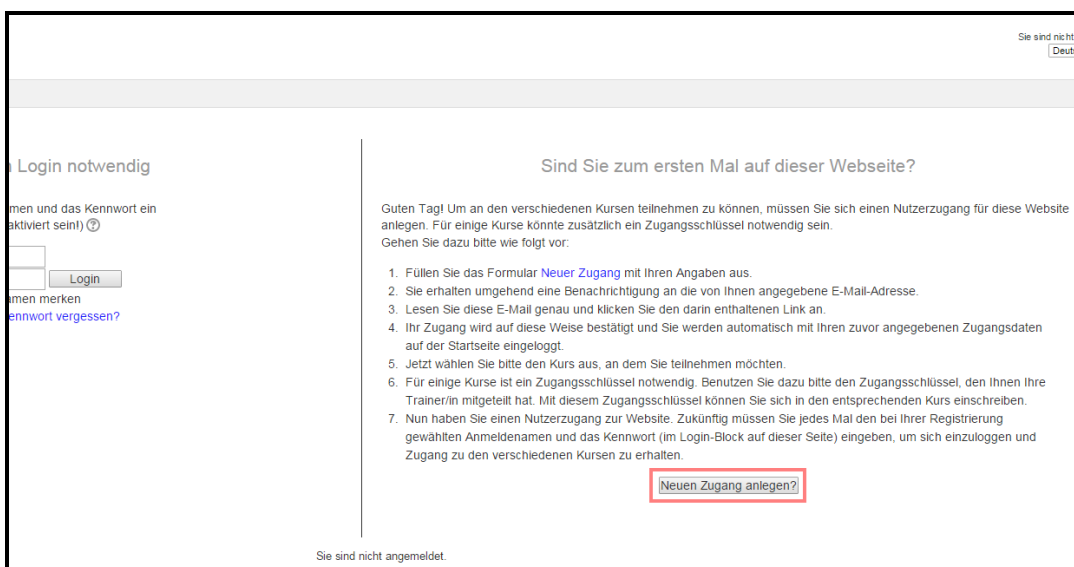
Sie sind nicht
Deut

Login notwendig

men und das Kennwort ein
aktiviert sein!) ?

Login

men merken
ennwort vergessen?

Sind Sie zum ersten Mal auf dieser Webseite?

Guten Tag! Um an den verschiedenen Kursen teilnehmen zu können, müssen Sie sich einen Nutzerzugang für diese Website anlegen. Für einige Kurse könnte zusätzlich ein Zugangsschlüssel notwendig sein.
Gehen Sie dazu bitte wie folgt vor:

1. Füllen Sie das Formular Neuer Zugang mit Ihren Angaben aus.
2. Sie erhalten umgehend eine Benachrichtigung an die von Ihnen angegebene E-Mail-Adresse.
3. Lesen Sie diese E-Mail genau und klicken Sie den darin enthaltenen Link an.
4. Ihr Zugang wird auf diese Weise bestätigt und Sie werden automatisch mit Ihren zuvor angegebenen Zugangsdaten auf der Startseite eingeloggt.
5. Jetzt wählen Sie bitte den Kurs aus, an dem Sie teilnehmen möchten.
6. Für einige Kurse ist ein Zugangsschlüssel notwendig. Benutzen Sie dazu bitte den Zugangsschlüssel, den Ihnen Ihre Trainer/in mitgeteilt hat. Mit diesem Zugangsschlüssel können Sie sich in den entsprechenden Kurs einschreiben.
7. Nun haben Sie einen Nutzerzugang zur Website. Zukünftig müssen Sie jedes Mal den bei Ihrer Registrierung gewählten Anmeldenamen und das Kennwort (im Login-Block auf dieser Seite) eingeben, um sich einzuloggen und Zugang zu den verschiedenen Kursen zu erhalten.

Neuen Zugang anlegen?

Sie sind nicht angemeldet.